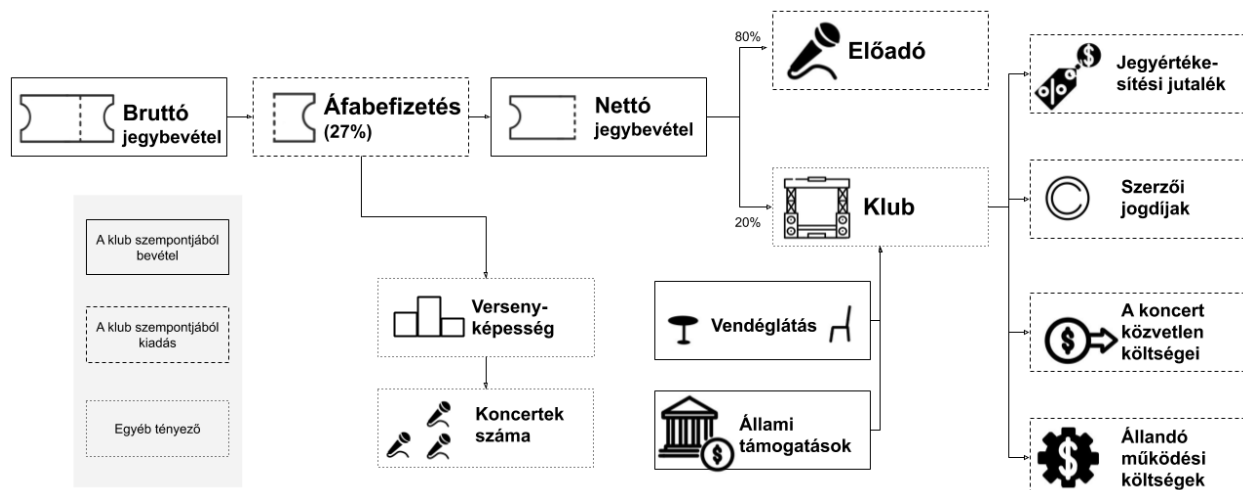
Bruttó jegybevétel

Áfabefizetés (27%)

Nettó jegybevétel

80%

Előadó

20%

Klub

Jegyértékesítési jutalék

Szerzői jogdíjak

A koncert közvetlen költségei

Állandó működési költségek

A klub szempontjából bevétel

A klub szempontjából kiadás

Egyéb tényező

Versenyképesség

Koncertek száma

Vendéglátás

Állami támogatások